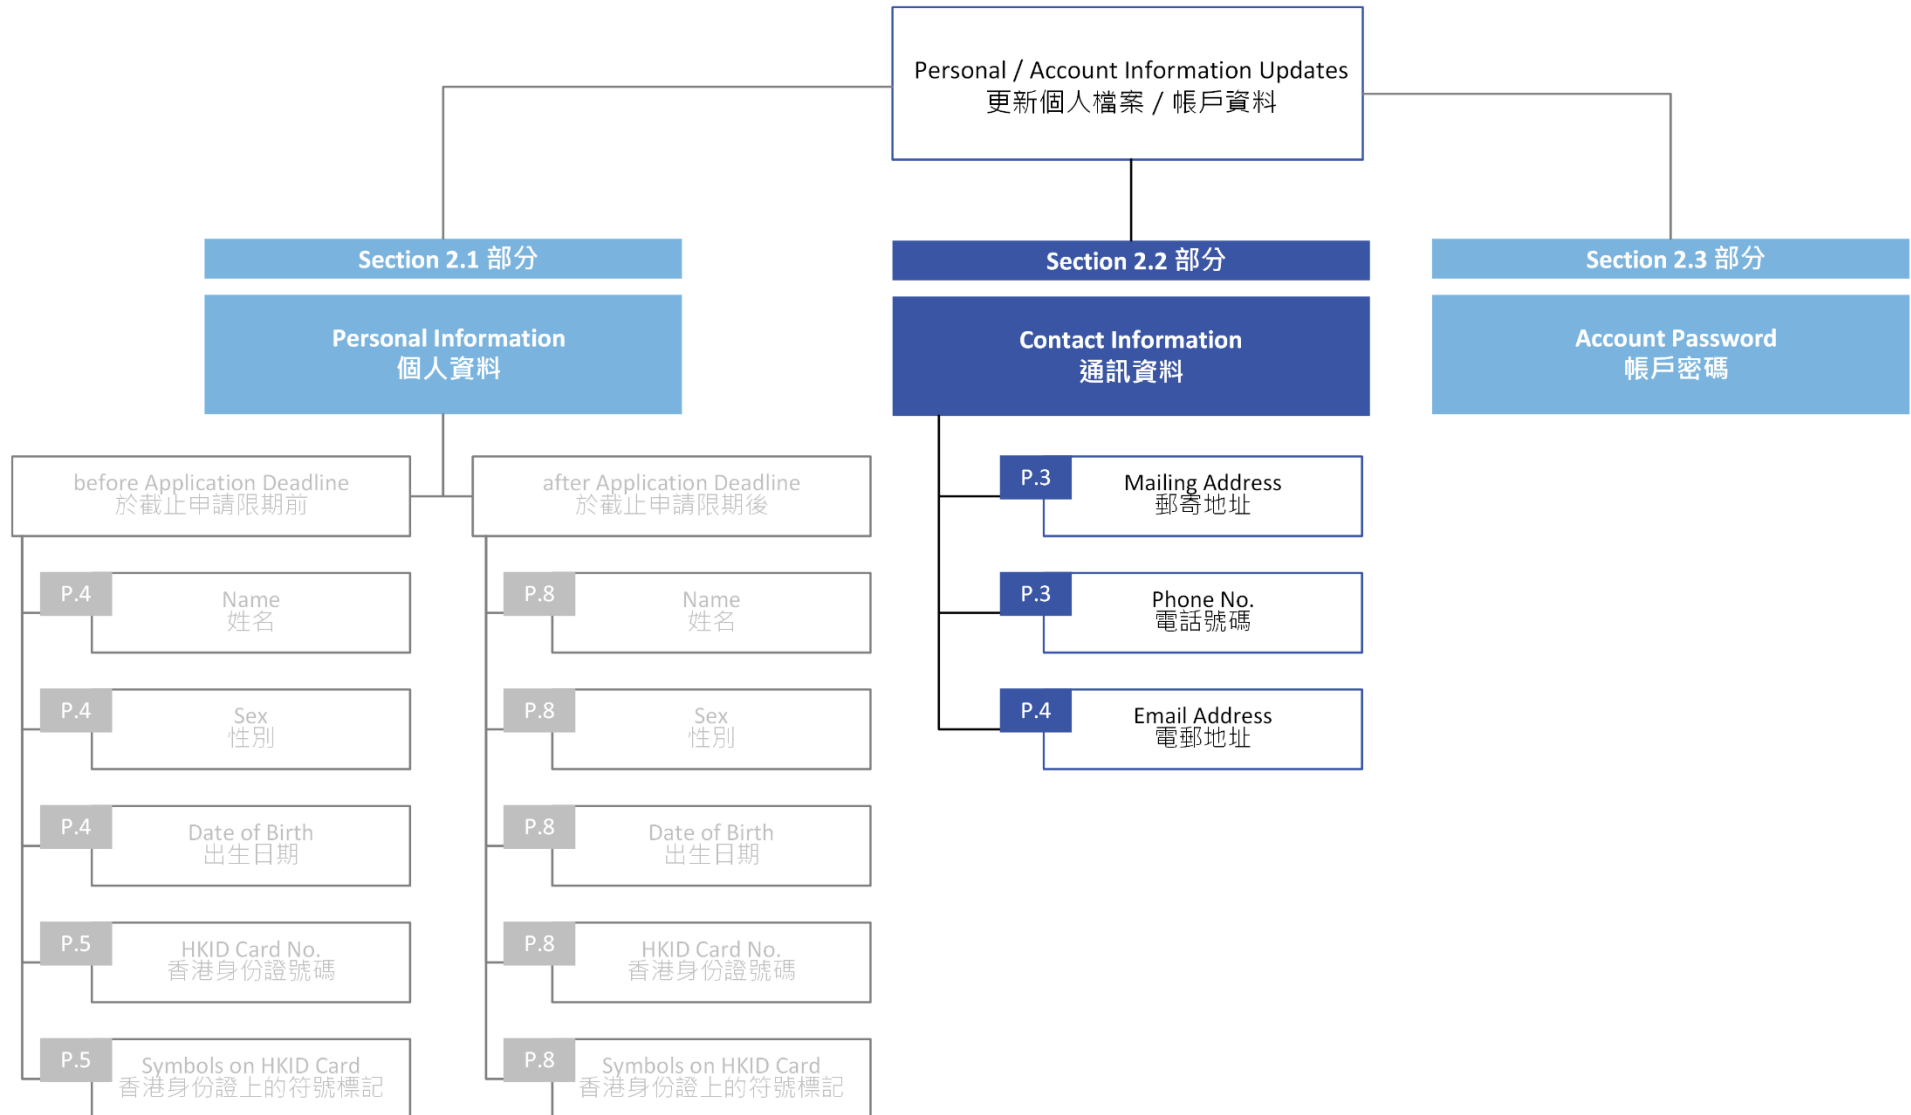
Personal / Account Information Updates
更新個人檔案 / 帳戶資料

Section 2.1 部分

Personal Information
個人資料

before Application Deadline
於截止申請限期前

P.4 Name
姓名

P.4 Sex
性別

P.4 Date of Birth
出生日期

P.5 HKID Card No.
香港身份證號碼

P.5 Symbols on HKID Card
香港身份證上的符號標記

after Application Deadline
於截止申請限期後

P.8 Name
姓名

P.8 Sex
性別

P.8 Date of Birth
出生日期

P.8 HKID Card No.
香港身份證號碼

P.8 Symbols on HKID Card
香港身份證上的符號標記

Section 2.2 部分

Contact Information
通訊資料

P.3 Mailing Address
郵寄地址

P.3 Phone No.
電話號碼

P.4 Email Address
電郵地址

Section 2.3 部分

Account Password
帳戶密碼